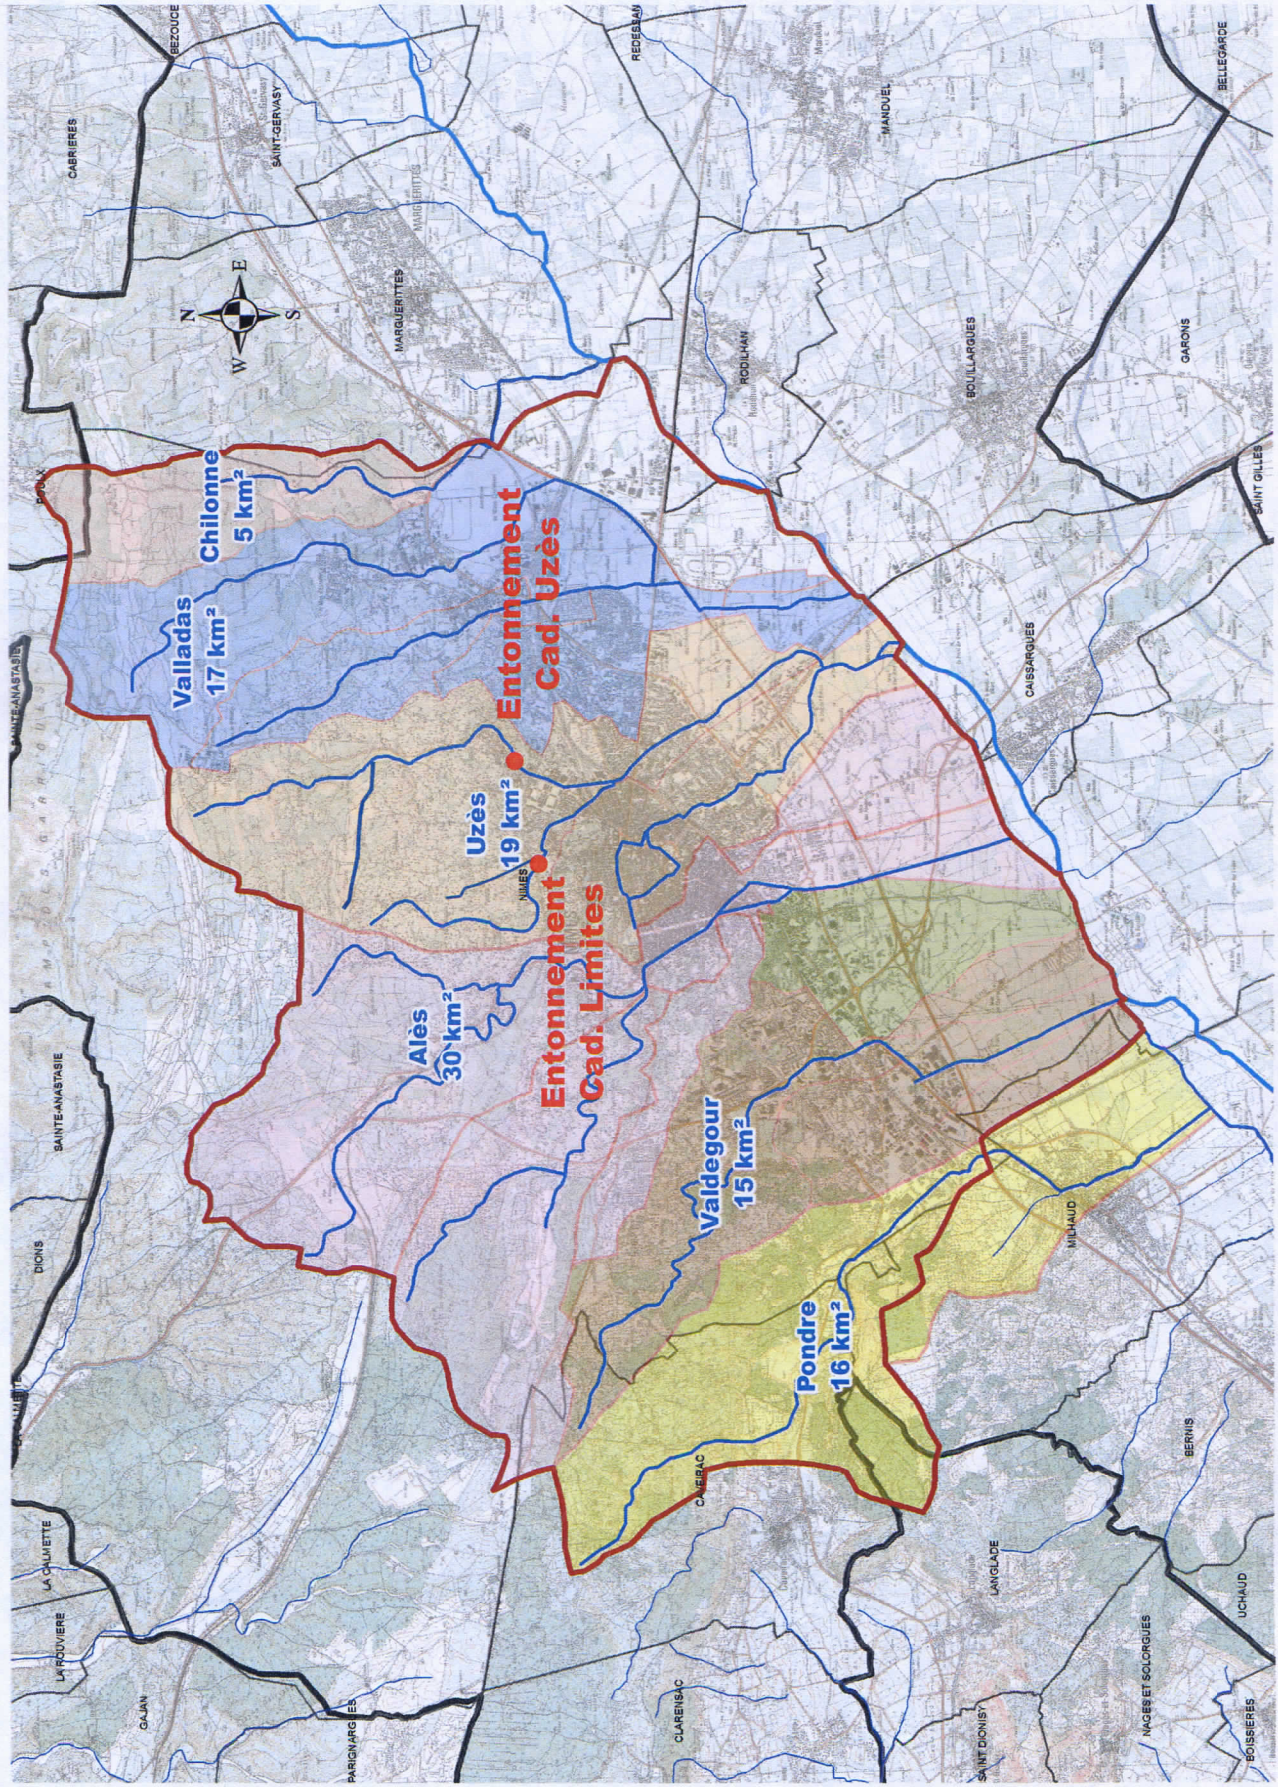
Chilonne
5 km²

Valladas
17 km²

Entonnement
Cad. Uzès

Uzès
19 km²

Entonnement
Cad. Limites

Alès
30 km²

Valdegour
15 km²

Pondre
16 km²

N
E
S
W

BEZOUCE
CABRIERES
SAINT-GERVASY
MARGUERITTES
REDESSAN
MANDUEL
BELLEGARDE
RODILHAN
BOUILLARGUES
GARONS
SAINT GILLES
CAISSARGUES
SAINTE-ANASTASIE
NIMES
MILHAUD
CAVEIRAC
BERNIS
LANGLADE
UCHAUD
NAGES ET SOLORGUES
BOISSIERES
SAINT DIONISY
CLARENSAC
PARIGNARGUES
GAJAN
LA ROUVIERE
LA CALMETTE
DIONS